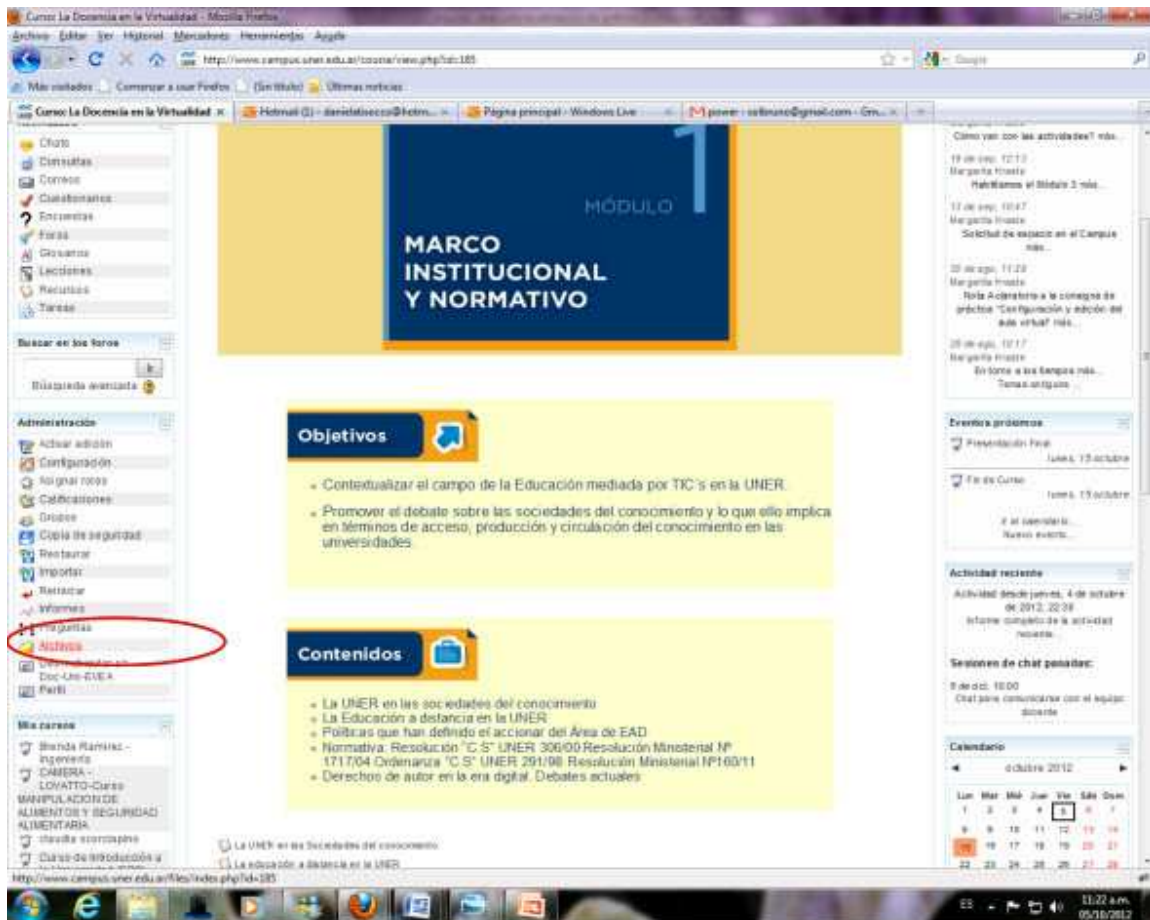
Curso: La Docencia en la Virtualidad - Mozilla Firefox

Archivo Editar Ver Historial Marcadores Herramientas Ayuda

http://www.campus.uner.edu.ar/course/view.php?id=185

Google

Más visitados Comenzar a usar Firefox (Sin título) Últimas noticias

Curso: La Docencia en la Virtualidad × Hotmail (1) - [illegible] Página principal - Windows Live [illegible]

Chats
Consultas
Correos
Cuestionarios
Encuestas
Foros
Glosarios
Lecciones
Recursos
Tareas

Buscar en los foros
Búsqueda avanzada

Administración
Activar edición
Configuración
Asignar roles
Calificaciones
Grupos
Copia de seguridad
Restaurar
Importar
Reiniciar
Informes
Preguntas
Archivos
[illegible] Doc-Uno-EVEA
Perfil

Mis cursos
Brenda Ramirez - Ingeniería
CAMERA - LOVATTO-Curso MANIPULACION DE ALIMENTOS Y SEGURIDAD ALIMENTARIA
claudia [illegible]
Curso de Introducción a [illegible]

MÓDULO 1

MARCO INSTITUCIONAL Y NORMATIVO

Objetivos

- Contextualizar el campo de la Educación mediada por TIC´s en la UNER.
- Promover el debate sobre las sociedades del conocimiento y lo que ello implica en términos de acceso, producción y circulación del conocimiento en las universidades

Contenidos

- La UNER en las sociedades del conocimiento
- La Educación a distancia en la UNER
- Políticas que han definido el accionar del Área de EAD
- Normativa: Resolución "C.S" UNER 306/00 Resolución Ministerial Nº 1717/04 Ordenanza "C.S" UNER 291/98 Resolución Ministerial Nº160/11
- Derechos de autor en la era digital. Debates actuales

La UNER en las Sociedades del conocimiento
La educación a distancia en la UNER

Cómo van con las actividades? más...
19 de sep, 12:13 Margarita Hraste Habilitamos el Módulo 3 más...
17 de sep, 10:47 Margarita Hraste Solicitud de espacio en el Campus más...
30 de ago, 11:28 Margarita Hraste Nota Aclaratoria a la consigna de práctica "Configuración y edición del aula virtual" más...
28 de ago, 12:17 Margarita Hraste En torno a los tiempos más...
Temas antiguos ...

Eventos próximos
Presentación Final lunes, 15 octubre
Fin de Curso lunes, 15 octubre
Ir al calendario...
Nuevo evento...

Actividad reciente
Actividad desde jueves, 4 de octubre de 2012, 22:38
Informe completo de la actividad reciente...
Sesiones de chat pasadas:
9 de oct, 10:00
Chat para comunicarse con el equipo docente

Calendario
octubre 2012
Lun Mar Mié Jue Vie Sáb Dom
1 2 3 4 5 6 7
8 9 10 11 12 13 14
15 16 17 18 19 20 21
22 23 24 25 26 27 28

http://www.campus.uner.edu.ar/files/index.php?id=185

ES 11:22 a.m. 05/10/2012